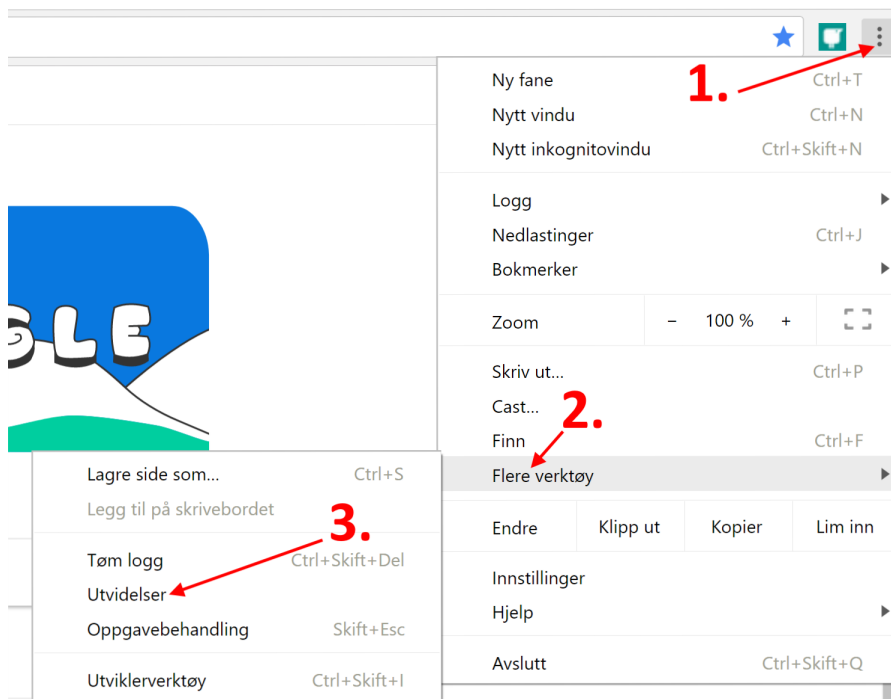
Ny fane Ctrl+T
Nytt vindu Ctrl+N
Nytt inkognitovindu Ctrl+Skift+N

Logg
Nedlastinger Ctrl+J
Bokmerker

Zoom – 100 % +

Skriv ut... Ctrl+P
Cast...
Finn Ctrl+F
Flere verktøy

Endre | Klipp ut | Kopier | Lim inn

Innstillinger
Hjelp

Avslutt Ctrl+Skift+Q

1.
2.
3.

SLE

Lagre side som... Ctrl+S
Legg til på skrivebordet

Tøm logg Ctrl+Skift+Del
Utvidelser
Oppgavebehandling Skift+Esc

Utviklerverktøy Ctrl+Skift+I